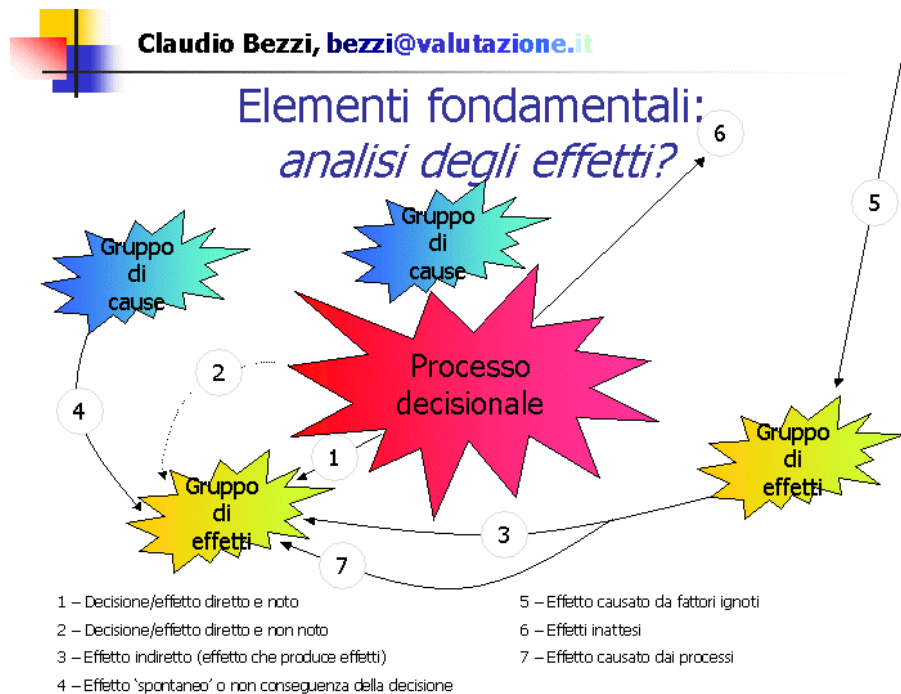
Claudio Bezzi, bezzi@valutazione.it

Elementi fondamentali: analisi degli effetti?

Gruppo di cause

Gruppo di cause

6

5

Processo decisionale

2

4

1

Gruppo di effetti

Gruppo di effetti

3

7

1 – Decisione/effetto diretto e noto

2 – Decisione/effetto diretto e non noto

3 – Effetto indiretto (effetto che produce effetti)

4 – Effetto 'spontaneo' o non conseguenza della decisione

5 – Effetto causato da fattori ignoti

6 – Effetti inattesi

7 – Effetto causato dai processi